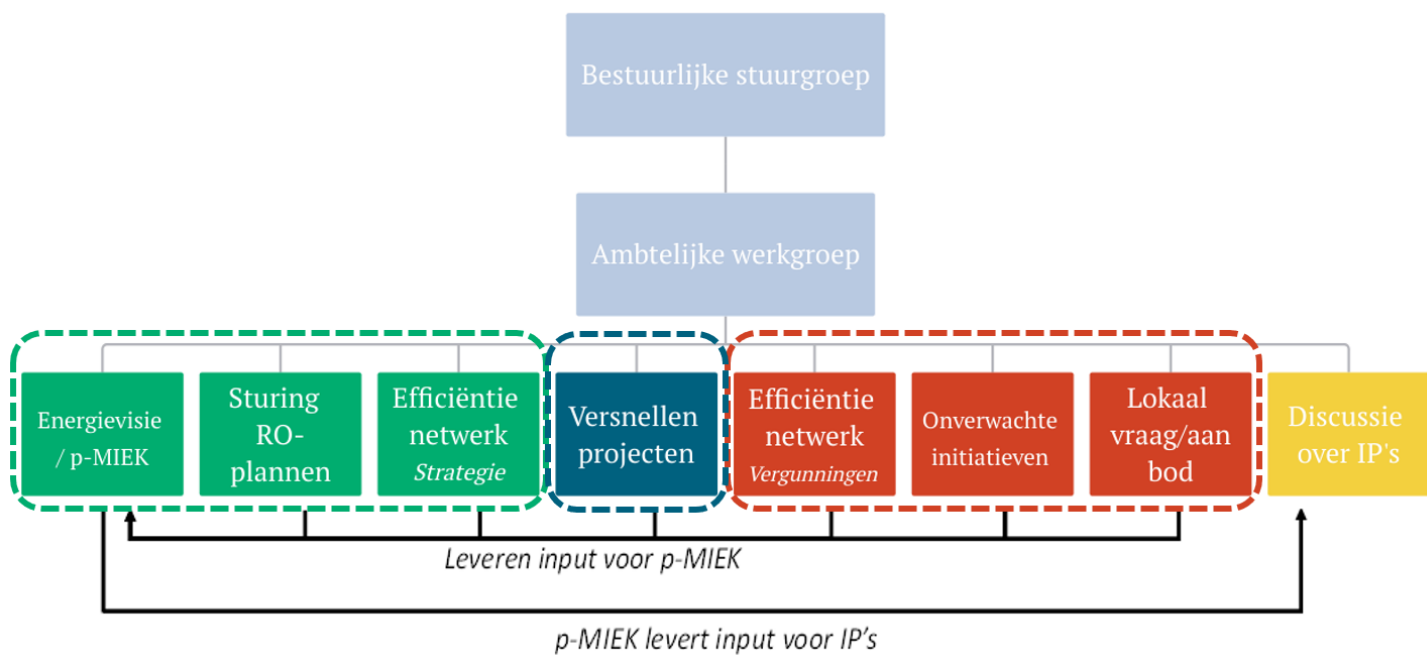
Bestuurlijke stuurgroep

Ambtelijke werkgroep

Energievisie / p-MIEK

Sturing RO-plannen

Efficiëntie netwerk
*Strategie*

Versnellen projecten

Efficiëntie netwerk
*Vergunningen*

Onverwachte initiatieven

Lokaal vraag/aanbod

Discussie over IP's

*Leveren input voor p-MIEK*

*p-MIEK levert input voor IP's*